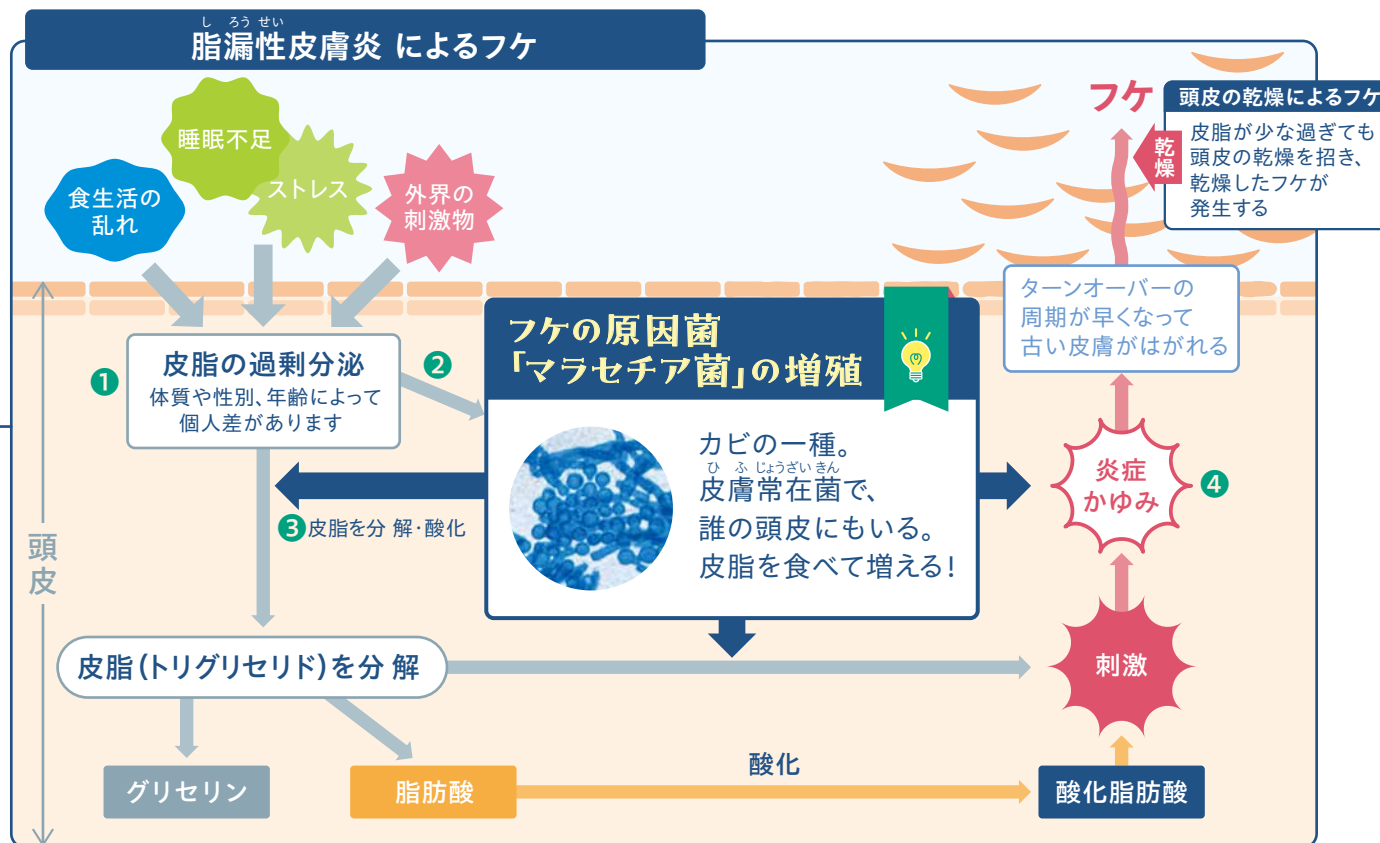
しろうせい
脂漏性皮膚炎 によるフケ

睡眠不足
食生活の乱れ
ストレス
外界の刺激物

フケ
乾燥
頭皮の乾燥によるフケ
皮脂が少な過ぎても頭皮の乾燥を招き、乾燥したフケが発生する

ターンオーバーの周期が早くなって古い皮膚がはがれる

❶ 皮脂の過剰分泌
体質や性別、年齢によって個人差があります

❷

フケの原因菌
「マラセチア菌」の増殖

カビの一種。
ひ ふ じょうざい きん
皮膚常在菌で、
誰の頭皮にもいる。
皮脂を食べて増える!

炎症
かゆみ
❹

❸皮脂を分 解・酸化

頭皮

皮脂(トリグリセリド)を分 解

刺激

グリセリン
脂肪酸
酸化
酸化脂肪酸